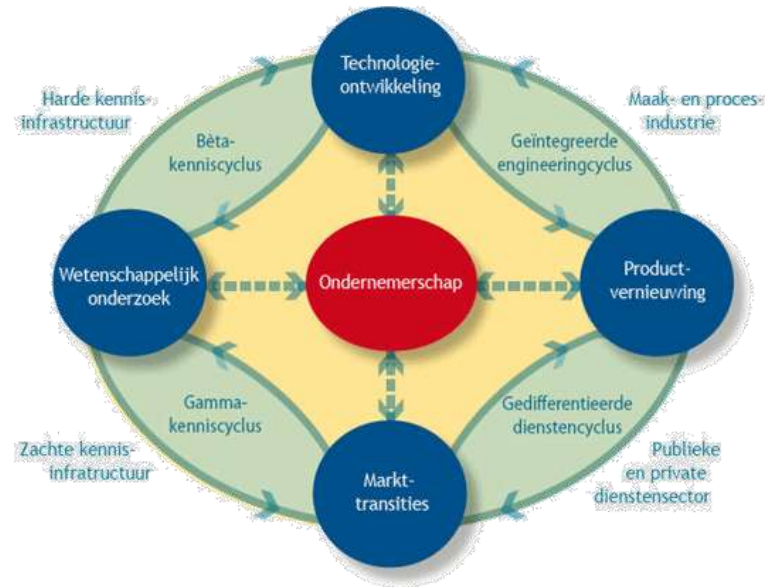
Technologie-ontwikkeling

Harde kennis-infrastructuur

Maak- en proces-industrie

Bèta-kenniscyclus

Geïntegreerde engineeringcyclus

Wetenschappelijk onderzoek

Ondernemerschap

Product-vernieuwing

Gamma-kenniscyclus

Gedifferentieerde dienstencyclus

Zachte kennis-infratructuur

Publieke en private dienstensector

Markt-transities